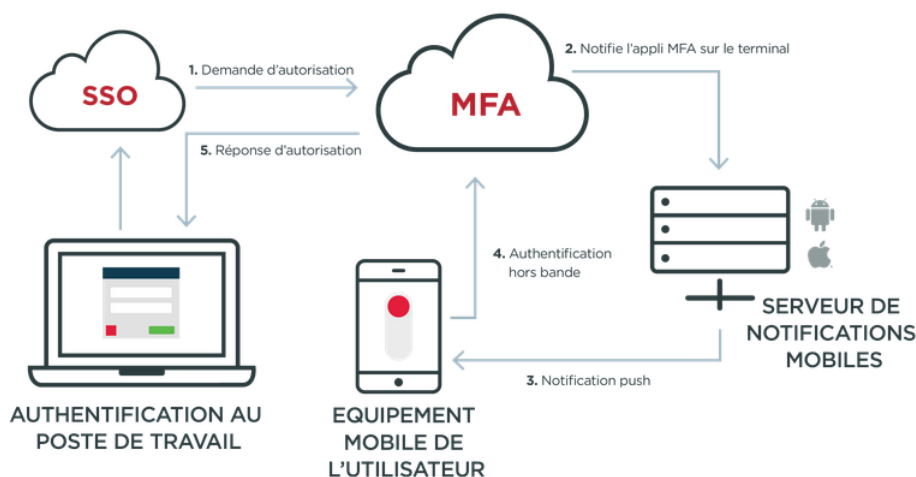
SSO

1. Demande d'autorisation

MFA

2. Notifie l'appli MFA sur le terminal

5. Réponse d'autorisation

4. Authentification hors bande

SERVEUR DE NOTIFICATIONS MOBILES

3. Notification push

AUTHENTIFICATION AU POSTE DE TRAVAIL

EQUIPEMENT MOBILE DE L'UTILISATEUR